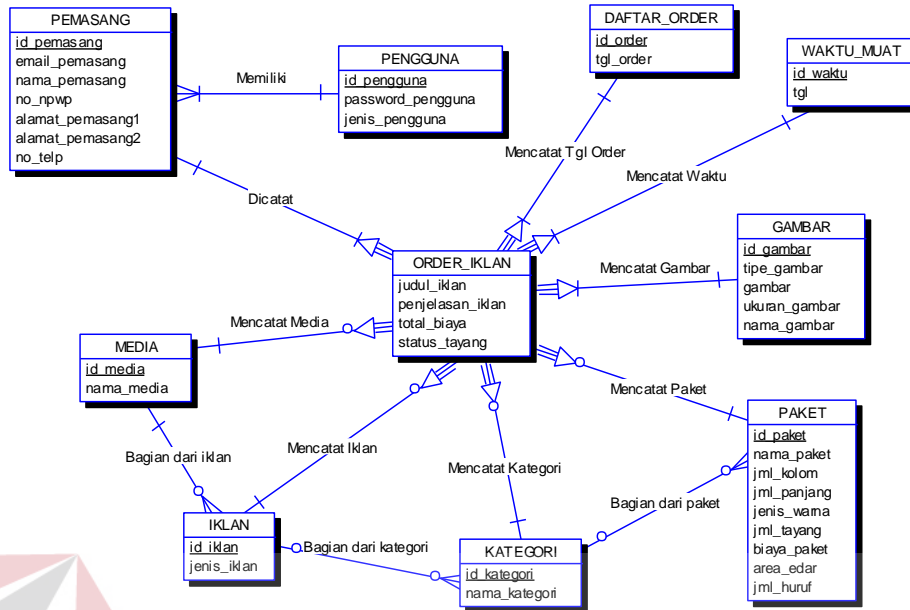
PEMASANG
id_pemasang
email_pemasang
nama_pemasang
no_npwp
alamat_pemasang1
alamat_pemasang2
no_telp

Memiliki

PENGGUNA
id_pengguna
password_pengguna
jenis_pengguna

DAFTAR_ORDER
id_order
tgl_order

WAKTU_MUAT
id_waktu
tgl

Mencatat Tgl Order

Mencatat Waktu

Dicatat

GAMBAR
id_gambar
tipe_gambar
gambar
ukuran_gambar
nama_gambar

Mencatat Gambar

ORDER_IKLAN
judul_iklan
penjelasan_iklan
total_biaya
status_tayang

Mencatat Media

MEDIA
id_media
nama_media

Mencatat Paket

PAKET
id_paket
nama_paket
jml_kolom
jml_panjang
jenis_warna
jml_tayang
biaya_paket
area_edar
jml_huruf

Bagian dari iklan

Mencatat Iklan

Mencatat Kategori

Bagian dari paket

IKLAN
id_iklan
jenis_iklan

Bagian dari kategori

KATEGORI
id_kategori
nama_kategori